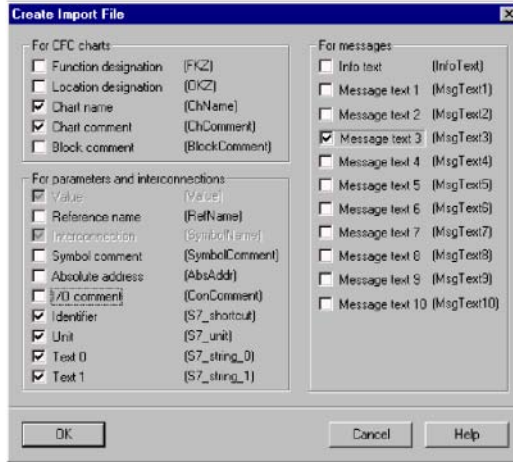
Create Import File

For CFC charts
Function designation (FKZ)
Location designation (OKZ)
Chart name (ChName)
Chart comment (ChComment)
Block comment (BlockComment)

For parameters and interconnections
Value (Value)
Reference name (RefName)
Interconnection (SymbolName)
Symbol comment (SymbolComment)
Absolute address (AbsAddr)
I/O comment (ConComment)
Identifier (S7_shortcut)
Unit (S7_unit)
Text 0 (S7_string_0)
Text 1 (S7_string_1)

For messages
Info text (InfoText)
Message text 1 (MsgText1)
Message text 2 (MsgText2)
Message text 3 (MsgText3)
Message text 4 (MsgText4)
Message text 5 (MsgText5)
Message text 6 (MsgText6)
Message text 7 (MsgText7)
Message text 8 (MsgText8)
Message text 9 (MsgText9)
Message text 10 (MsgText10)

OK
Cancel
Help